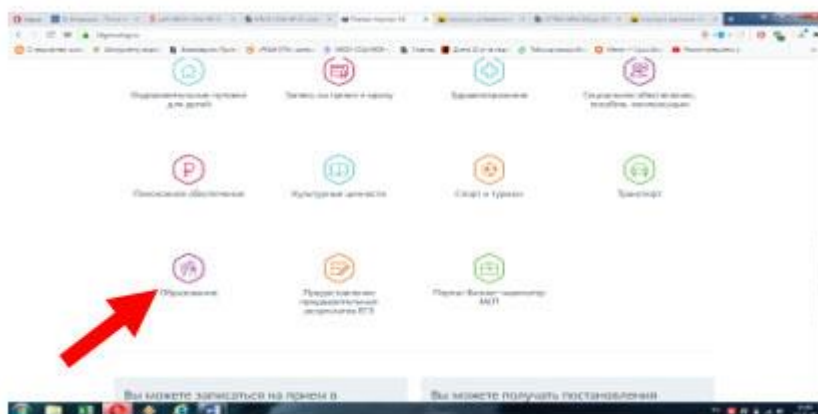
Индивидуальные условия для детей

Запись на прием к врачу

Здравоохранение

Социальное обеспечение, пособия, компенсации

Пенсионное обеспечение

Культурные ценности

Спорт и туризм

Транспорт

Образование

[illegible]

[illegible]

Вы можете записаться на прием в

Вы можете получить постановления